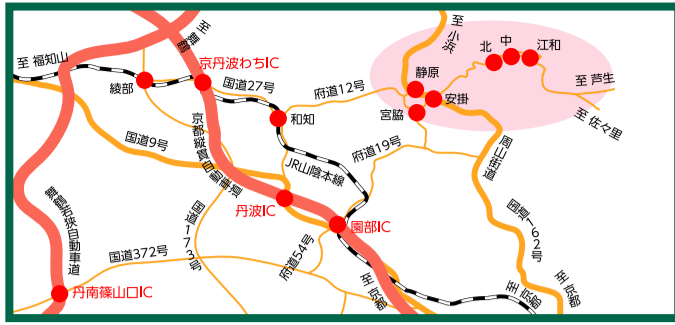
至 舞鶴
至 福知山
京丹波わちIC
綾部
国道27号
府道12号
至 小浜
北
中
江和
静原
安掛
至 芦生
宮脇
至 佐々里
和知
京都縦貫自動車道
国道9号
府道19号
周山街道
JR山陰本線
舞鶴若狭自動車道
国道173号
丹波IC
園部IC
国道162号
国道372号
府道54号
至 京都
至 京都
至 京都
丹南篠山口IC